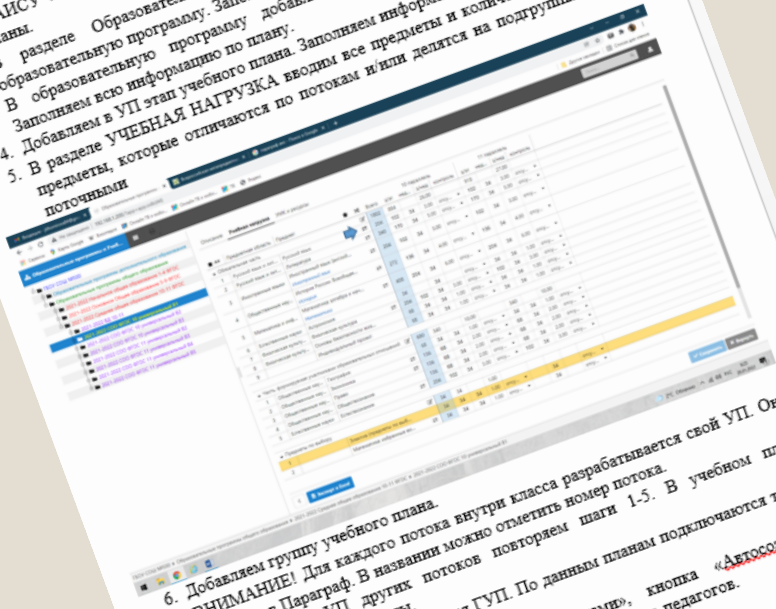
АИС
планы.
3. В разделе Образовательные программы ... образовательную программу. Запол...
В образовательную программу добавл...
Заполняем всю информацию по плану.
4. Добавляем в УП этап учебного плана. Заполняем информа...
5. В разделе УЧЕБНАЯ НАГРУЗКА вводим все предметы и колич... предметы, которые отличаются по потокам и/или делятся на подгруп... поточными

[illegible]

6. Добавляем группу учебного плана.
ВНИМАНИЕ! Для каждого потока внутри класса разрабатывается свой УП. Ов...
... Параграф. В названии можно отметить номер потока.
... УП других потоков повторяем шаги 1-5. В учебном пл...
... ГУП. По данным планам подключаются т...
...», кнопка «Автосо...
... педагогов.